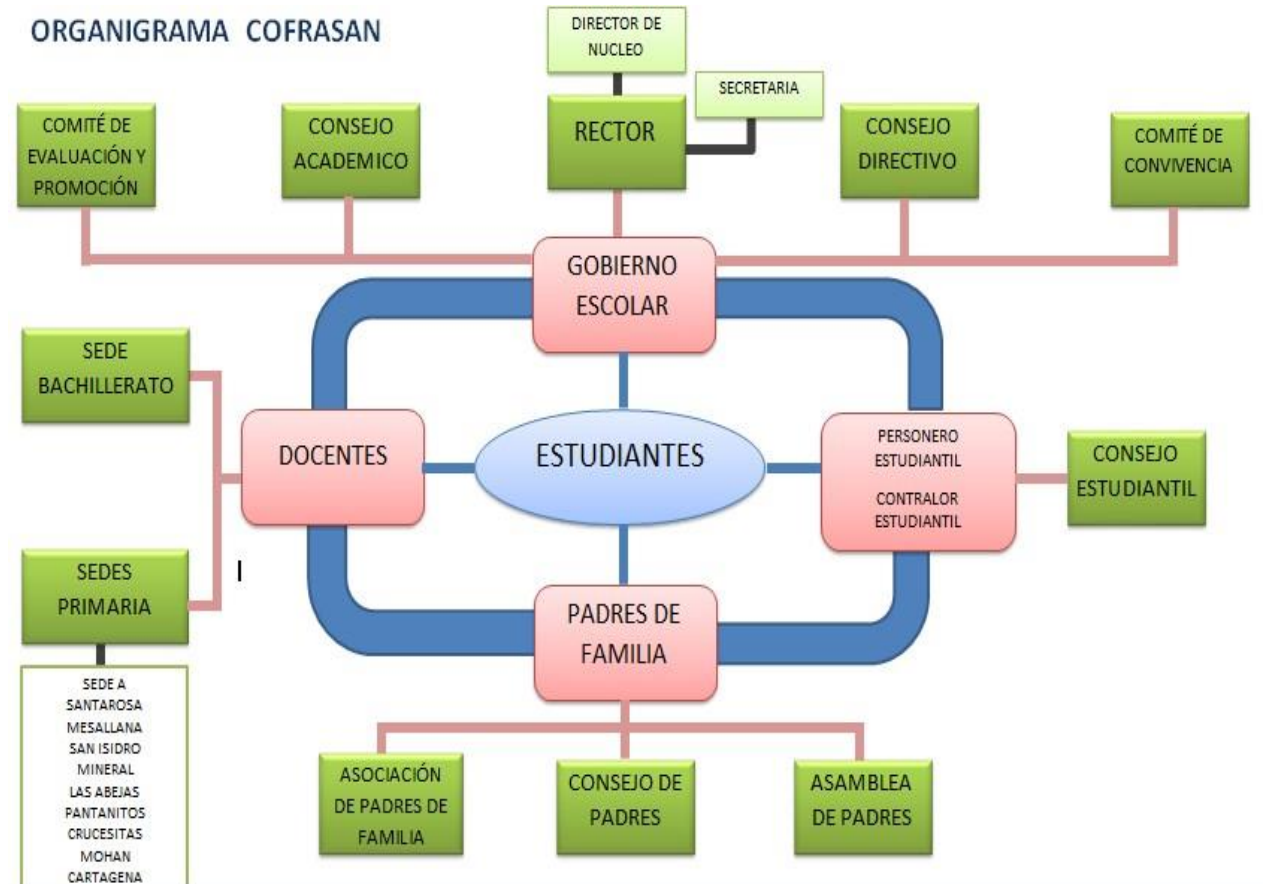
ORGANIGRAMA COFRASAN

DIRECTOR DE NUCLEO

SECRETARIA

RECTOR

COMITÉ DE EVALUACIÓN Y PROMOCIÓN

CONSEJO ACADEMICO

CONSEJO DIRECTIVO

COMITÉ DE CONVIVENCIA

GOBIERNO ESCOLAR

SEDE BACHILLERATO

DOCENTES

ESTUDIANTES

PERSONERO ESTUDIANTIL

CONTRALOR ESTUDIANTIL

CONSEJO ESTUDIANTIL

SEDES PRIMARIA

I

PADRES DE FAMILIA

SEDE A
SANTAROSA
MESALLANA
SAN ISIDRO
MINERAL
LAS ABEJAS
PANTANITOS
CRUCESITAS
MOHAN
CARTAGENA

ASOCIACIÓN DE PADRES DE FAMILIA

CONSEJO DE PADRES

ASAMBLEA DE PADRES